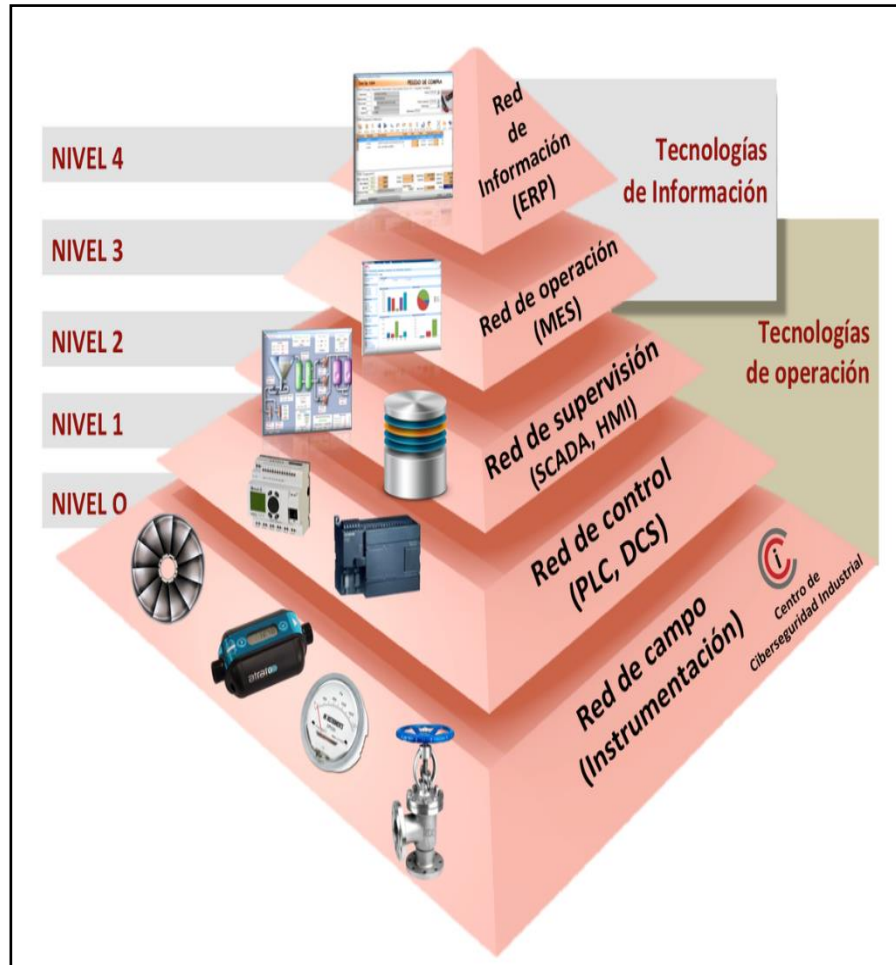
NIVEL 4

Red de Información (ERP)

Tecnologías de Información

NIVEL 3

Red de operación (MES)

NIVEL 2

Tecnologías de operación

Red de supervisión (SCADA, HMI)

NIVEL 1

NIVEL O

Red de control (PLC, DCS)

Centro de Ciberseguridad Industrial

Red de campo (Instrumentación)